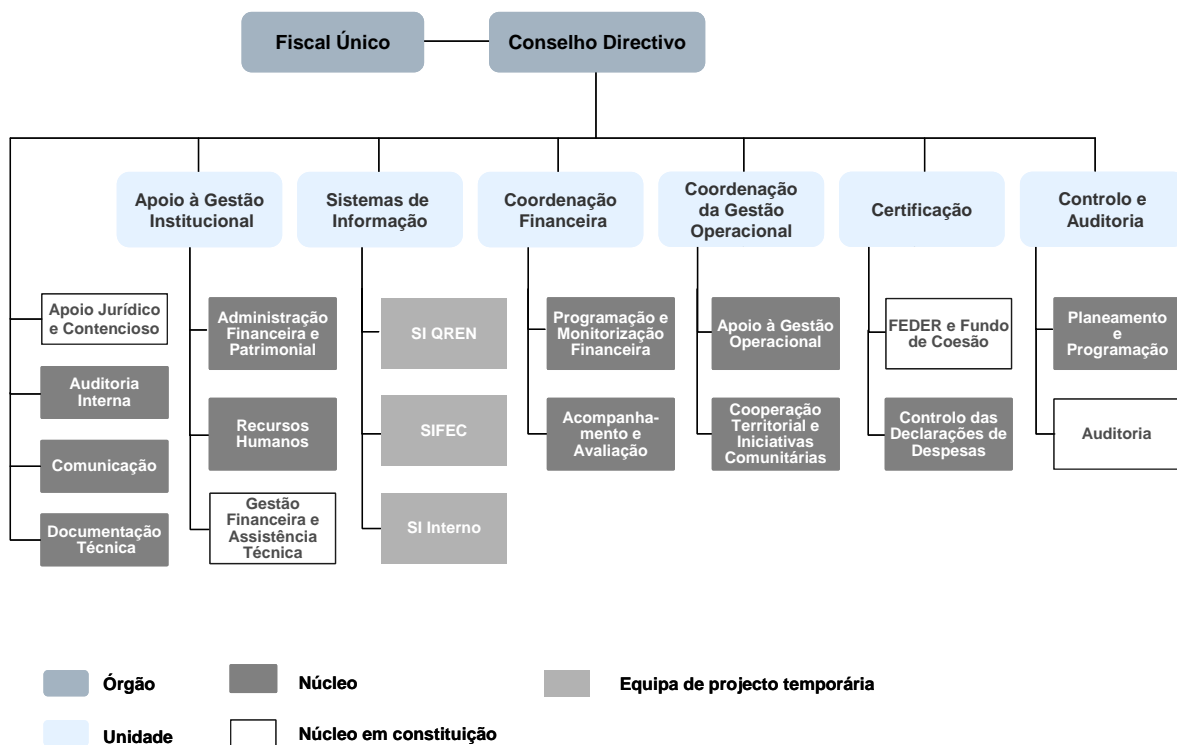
Fiscal Único

Conselho Directivo

Apoio à Gestão Institucional

Sistemas de Informação

Coordenação Financeira

Coordenação da Gestão Operacional

Certificação

Controlo e Auditoria

Apoio Jurídico e Contencioso

Auditoria Interna

Comunicação

Documentação Técnica

Administração Financeira e Patrimonial

Recursos Humanos

Gestão Financeira e Assistência Técnica

SI QREN

SIFEC

SI Interno

Programação e Monitorização Financeira

Acompanhamento e Avaliação

Apoio à Gestão Operacional

Cooperação Territorial e Iniciativas Comunitárias

FEDER e Fundo de Coesão

Controlo das Declarações de Despesas

Planeamento e Programação

Auditoria

Órgão

Núcleo

Equipa de projecto temporária

Unidade

Núcleo em constituição